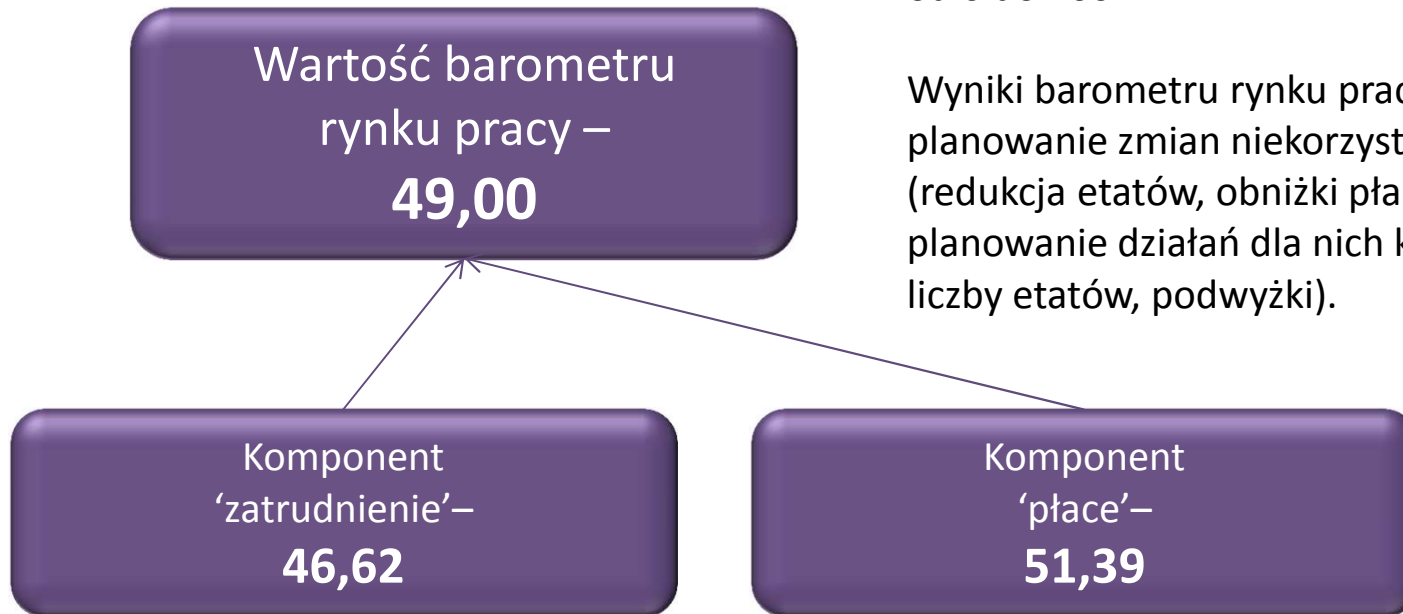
Wartość barometru rynku pracy – **49,00**

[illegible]

Wyniki barometru rynku prac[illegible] planowanie zmian niekorzyst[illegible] (redukcja etatów, obniżki pła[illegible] planowanie działań dla nich k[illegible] liczby etatów, podwyżki).

Komponent 'zatrudnienie'– **46,62**

Komponent 'płace'– **51,39**